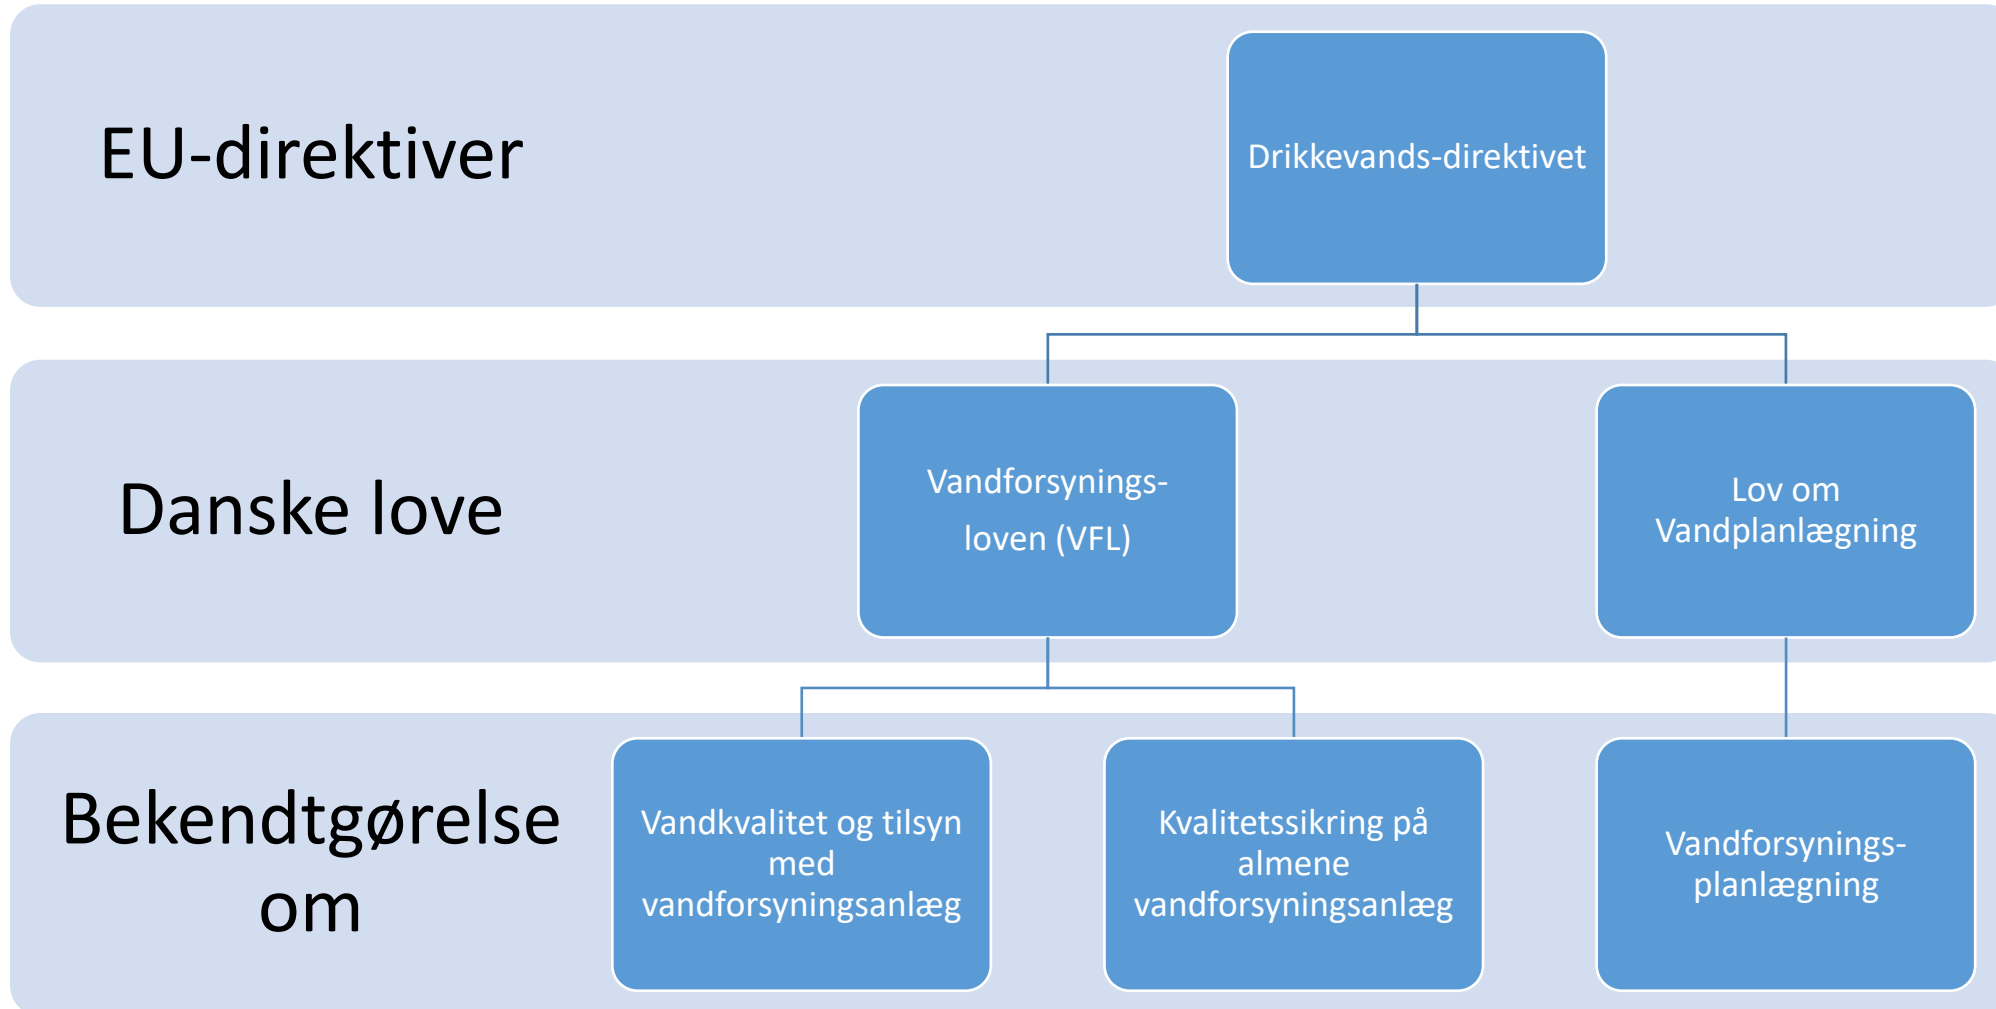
EU-direktiver

Drikkevands-direktivet

Danske love

Vandforsynings-loven (VFL)

Lov om Vandplanlægning

Bekendtgørelse om

Vandkvalitet og tilsyn med vandforsyningsanlæg

Kvalitetssikring på almene vandforsyningsanlæg

Vandforsynings-planlægning